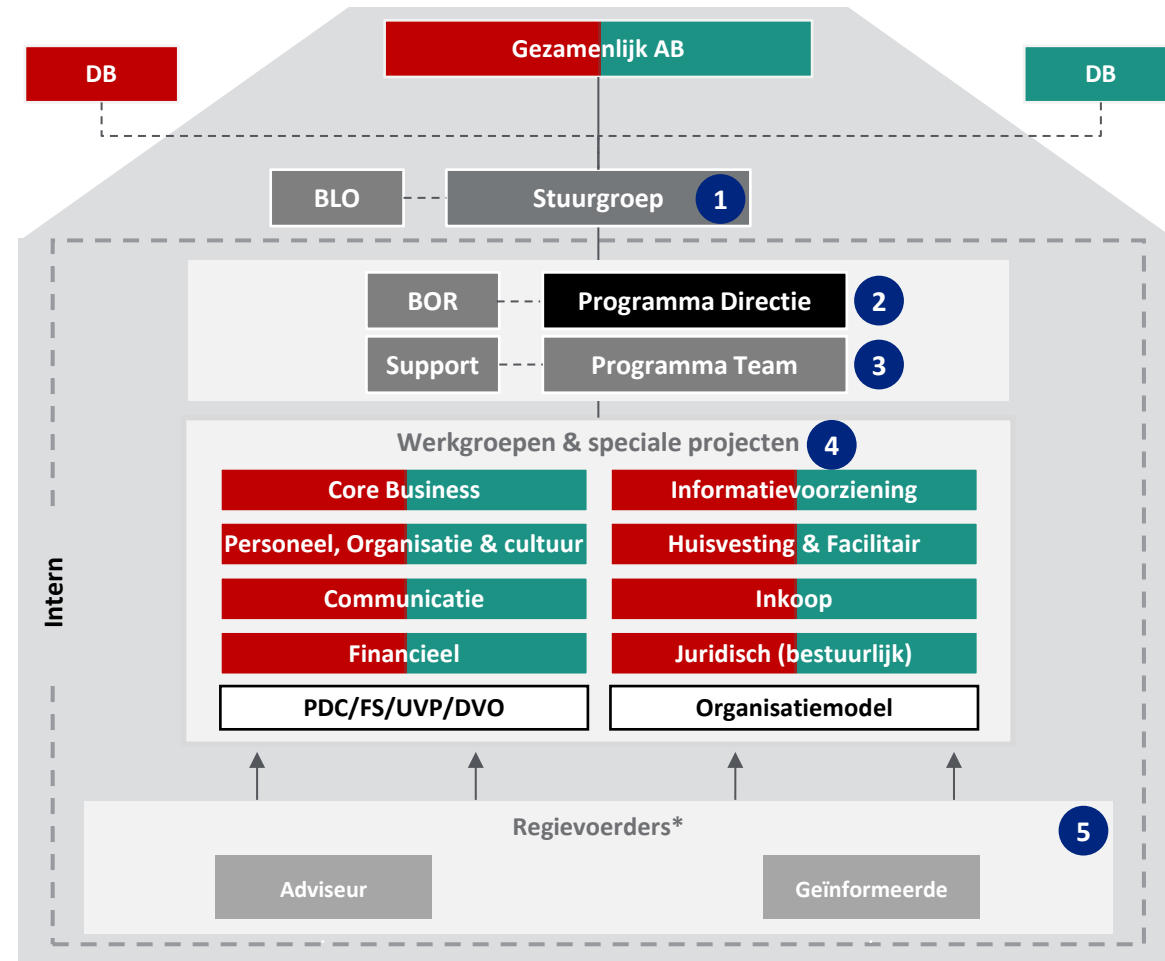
Gezamenlijk AB

DB

DB

BLO

Stuurgroep 1

BOR

Programma Directie 2

Support

Programma Team 3

Werkgroepen & speciale projecten 4

Core Business

Informatievoorziening

Personeel, Organisatie & cultuur

Huisvesting & Facilitair

Communicatie

Inkoop

Financieel

Juridisch (bestuurlijk)

PDC/FS/UVP/DVO

Organisatiemodel

Intern

Regievoerders*

5

Adviseur

Geïnformeerde